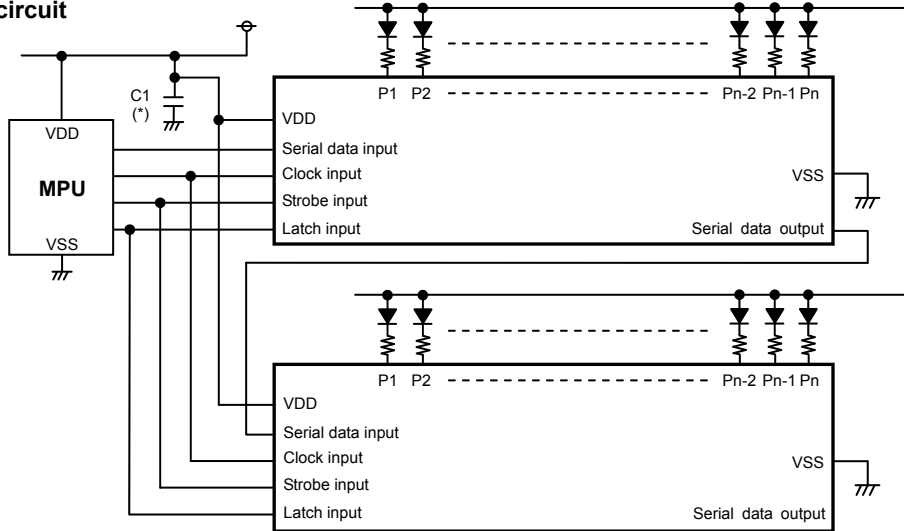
circuit

C1
(*)

VDD
MPU
VSS

P1 P2 Pn-2 Pn-1 Pn
VDD
Serial data input
Clock input
Strobe input
Latch input
VSS
Serial data output

P1 P2 Pn-2 Pn-1 Pn
VDD
Serial data input
Clock input
Strobe input
Latch input
VSS
Serial data output